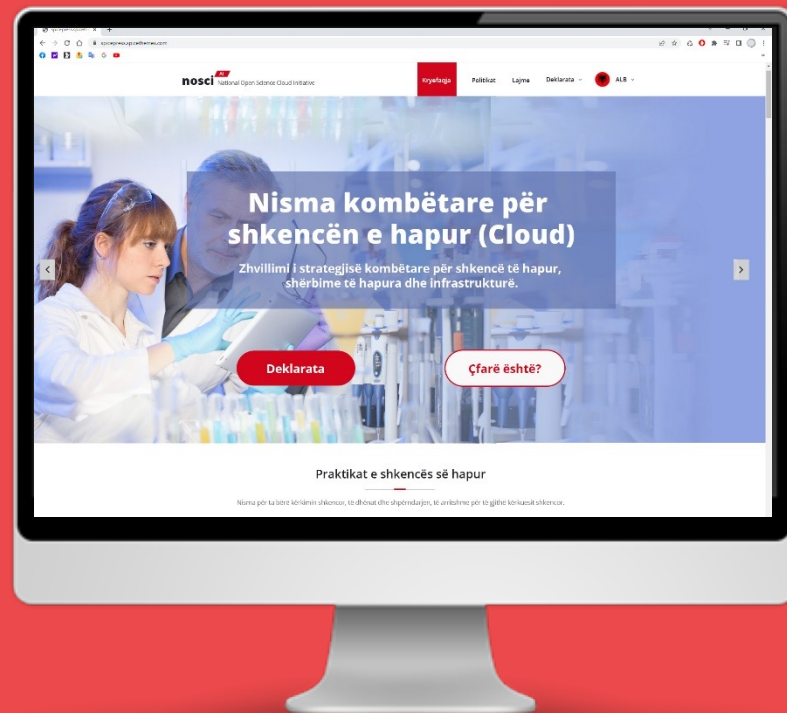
nosci AL National Open Science Cloud Initiative

Kryefaqja Politikat Lajme Deklarata ALB

Nisma kombëtare për shkencën e hapur (Cloud)

Zhvillimi i strategjisë kombëtare për shkencë të hapur, shërbime të hapura dhe infrastrukturë.

Deklarata

Çfarë është?

Praktikat e shkencës së hapur

Nisma për ta bërë kërkimin shkencor, të dhënat dhe shpërndarjen, të arritshme për të gjithë kërkuesit shkencor.